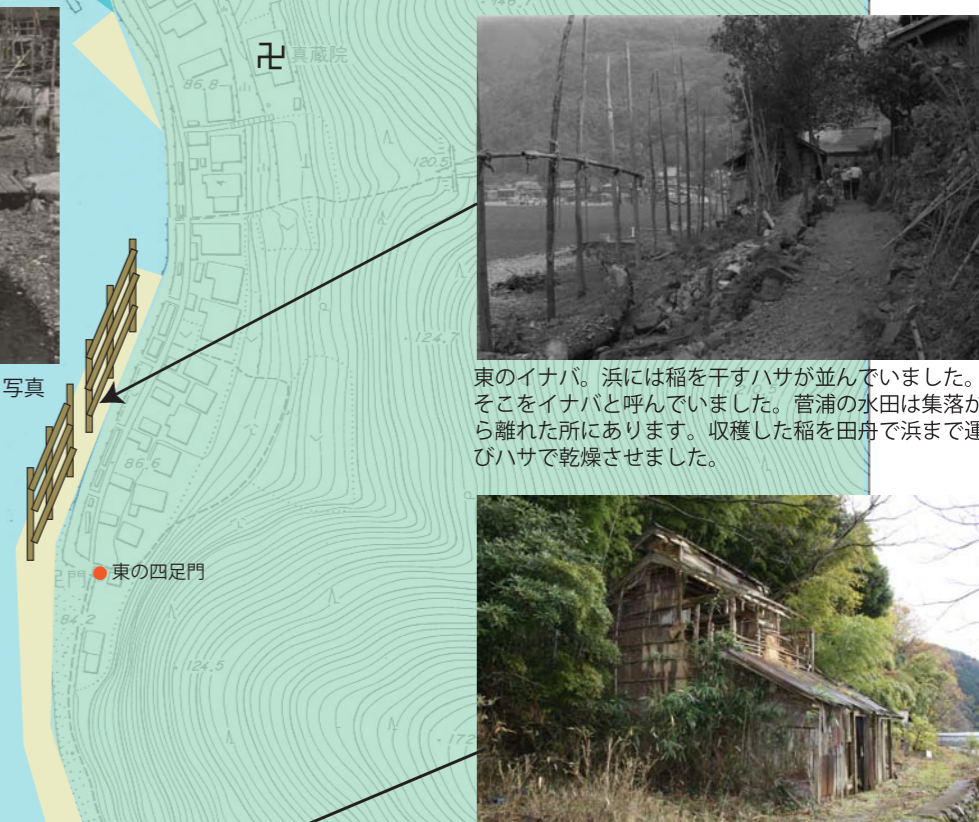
卍 真蔵院

86.8

120.5

124.7

86.6

84.2

124.5

写真

東の四足門

東のイナバ。浜には稲を干すハサが並んでいました。そこをイナバと呼んでいました。菅浦の水田は集落から離れた所にあります。収穫した稲を田舟で浜まで運びハサで乾燥させました。